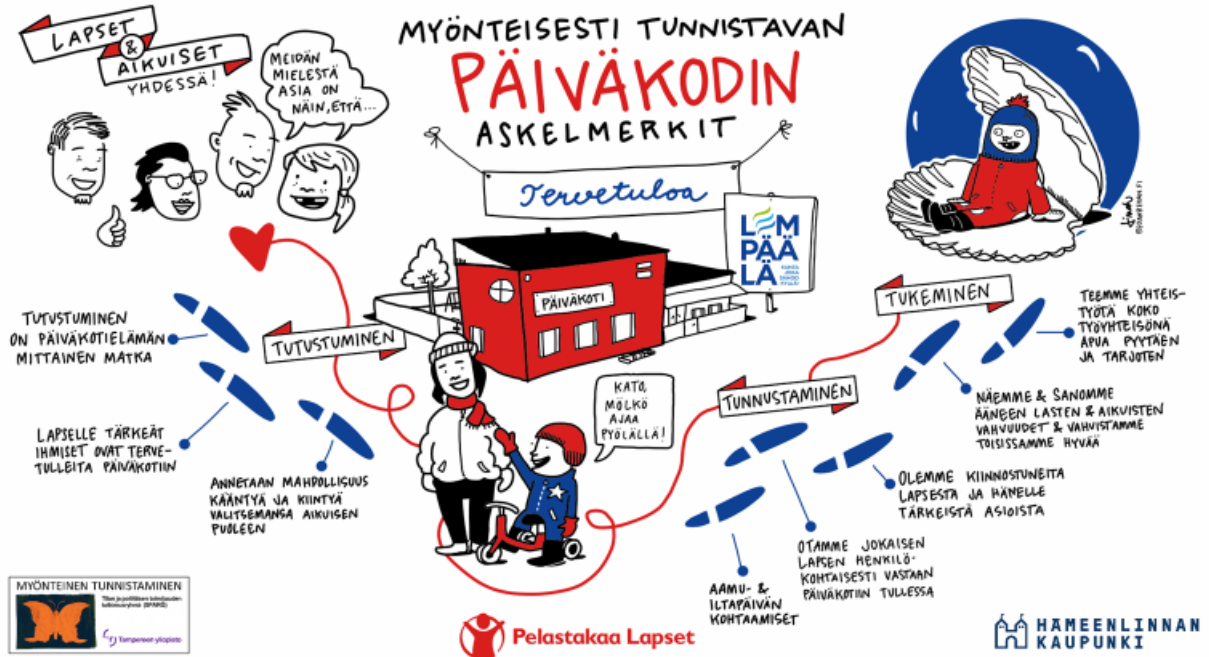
LAPSET & AIKUISET YHDESSÄ!

MEIDÄN MIELESTÄ ASIA ON NÄIN, ETTÄ...

MYÖNTEISESTI TUNNISTAVAN
PÄIVÄKODIN
ASKELMERKIT

Tervetuloa

LEMPÄÄLÄ

PÄIVÄKOTI

TUTUSTUMINEN

TUTUSTUMINEN ON PÄIVÄKOTIELÄMÄN MITTAINEN MATKA

LAPSELLE TÄRKEÄT IHMISET OVAT TERVETULLEITA PÄIVÄKOTIIN

ANNETAAN MAHDOLLISUUS KÄÄNTYÄ JA KIINTYÄ VALITSEMANSA AIKUISEN PUOLEEN

KATO, MÖLKÖ AJAA PYÖRÄLLÄ!

TUNNUSTAMINEN

TUKEMINEN

TEEMME YHTEISTYÖTÄ KOKO TYÖYHTEISÖNÄ APUA PYYTÄEN JA TARJOTEN

NÄEMME & SANOMME ÄÄNEEN LASTEN & AIKUISTEN VAHVUUDET & VAHVISTAMME TOISISSAMME HYVÄÄ

OLEMME KIINNOSTUNEITA LAPSESTA JA HÄNELLE TÄRKEISTÄ ASIOISTA

OTAMME JOKAISEN LAPSEN HENKILÖKOHTAISESTI VASTAAN PÄIVÄKOTIIN TULLESSA

AAMU- & ILTAPÄIVÄN KOHTAAMISET

MYÖNTEINEN TUNNISTAMINEN

Tampereen yliopisto

Pelastakaa Lapset

HÄMEENLINNAN KAUPUNKI